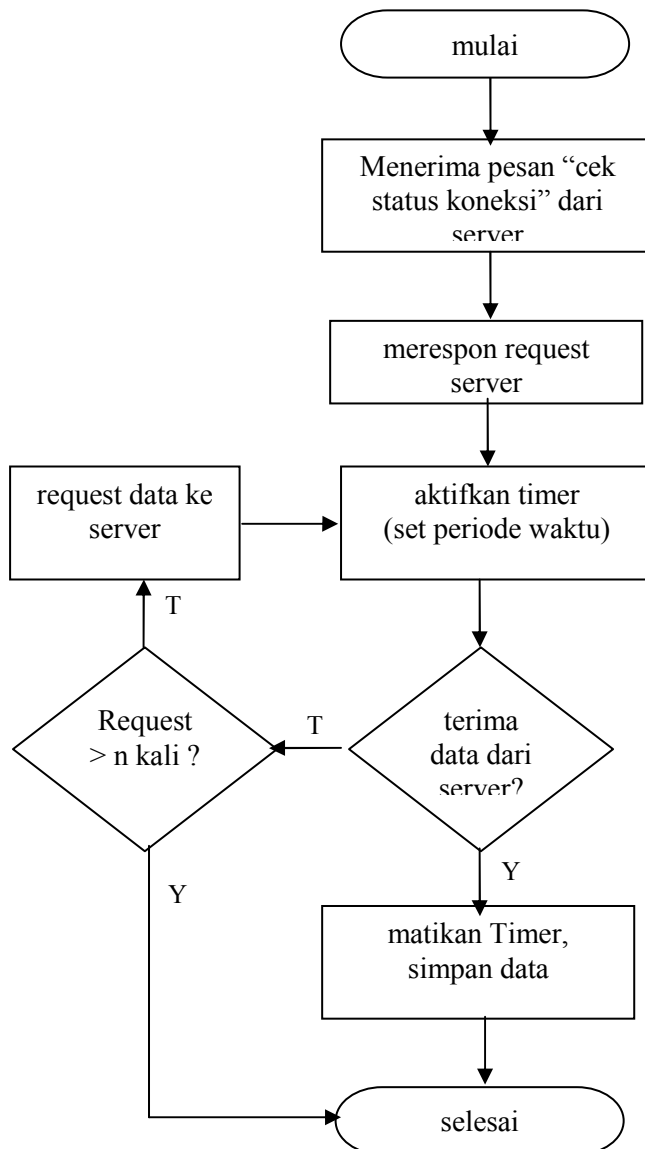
mulai

Menerima pesan “cek status koneksi” dari server

merespon request server

request data ke server

aktifkan timer (set periode waktu)

T

Request > n kali ?

T

terima data dari server?

Y

Y

matikan Timer, simpan data

selesai